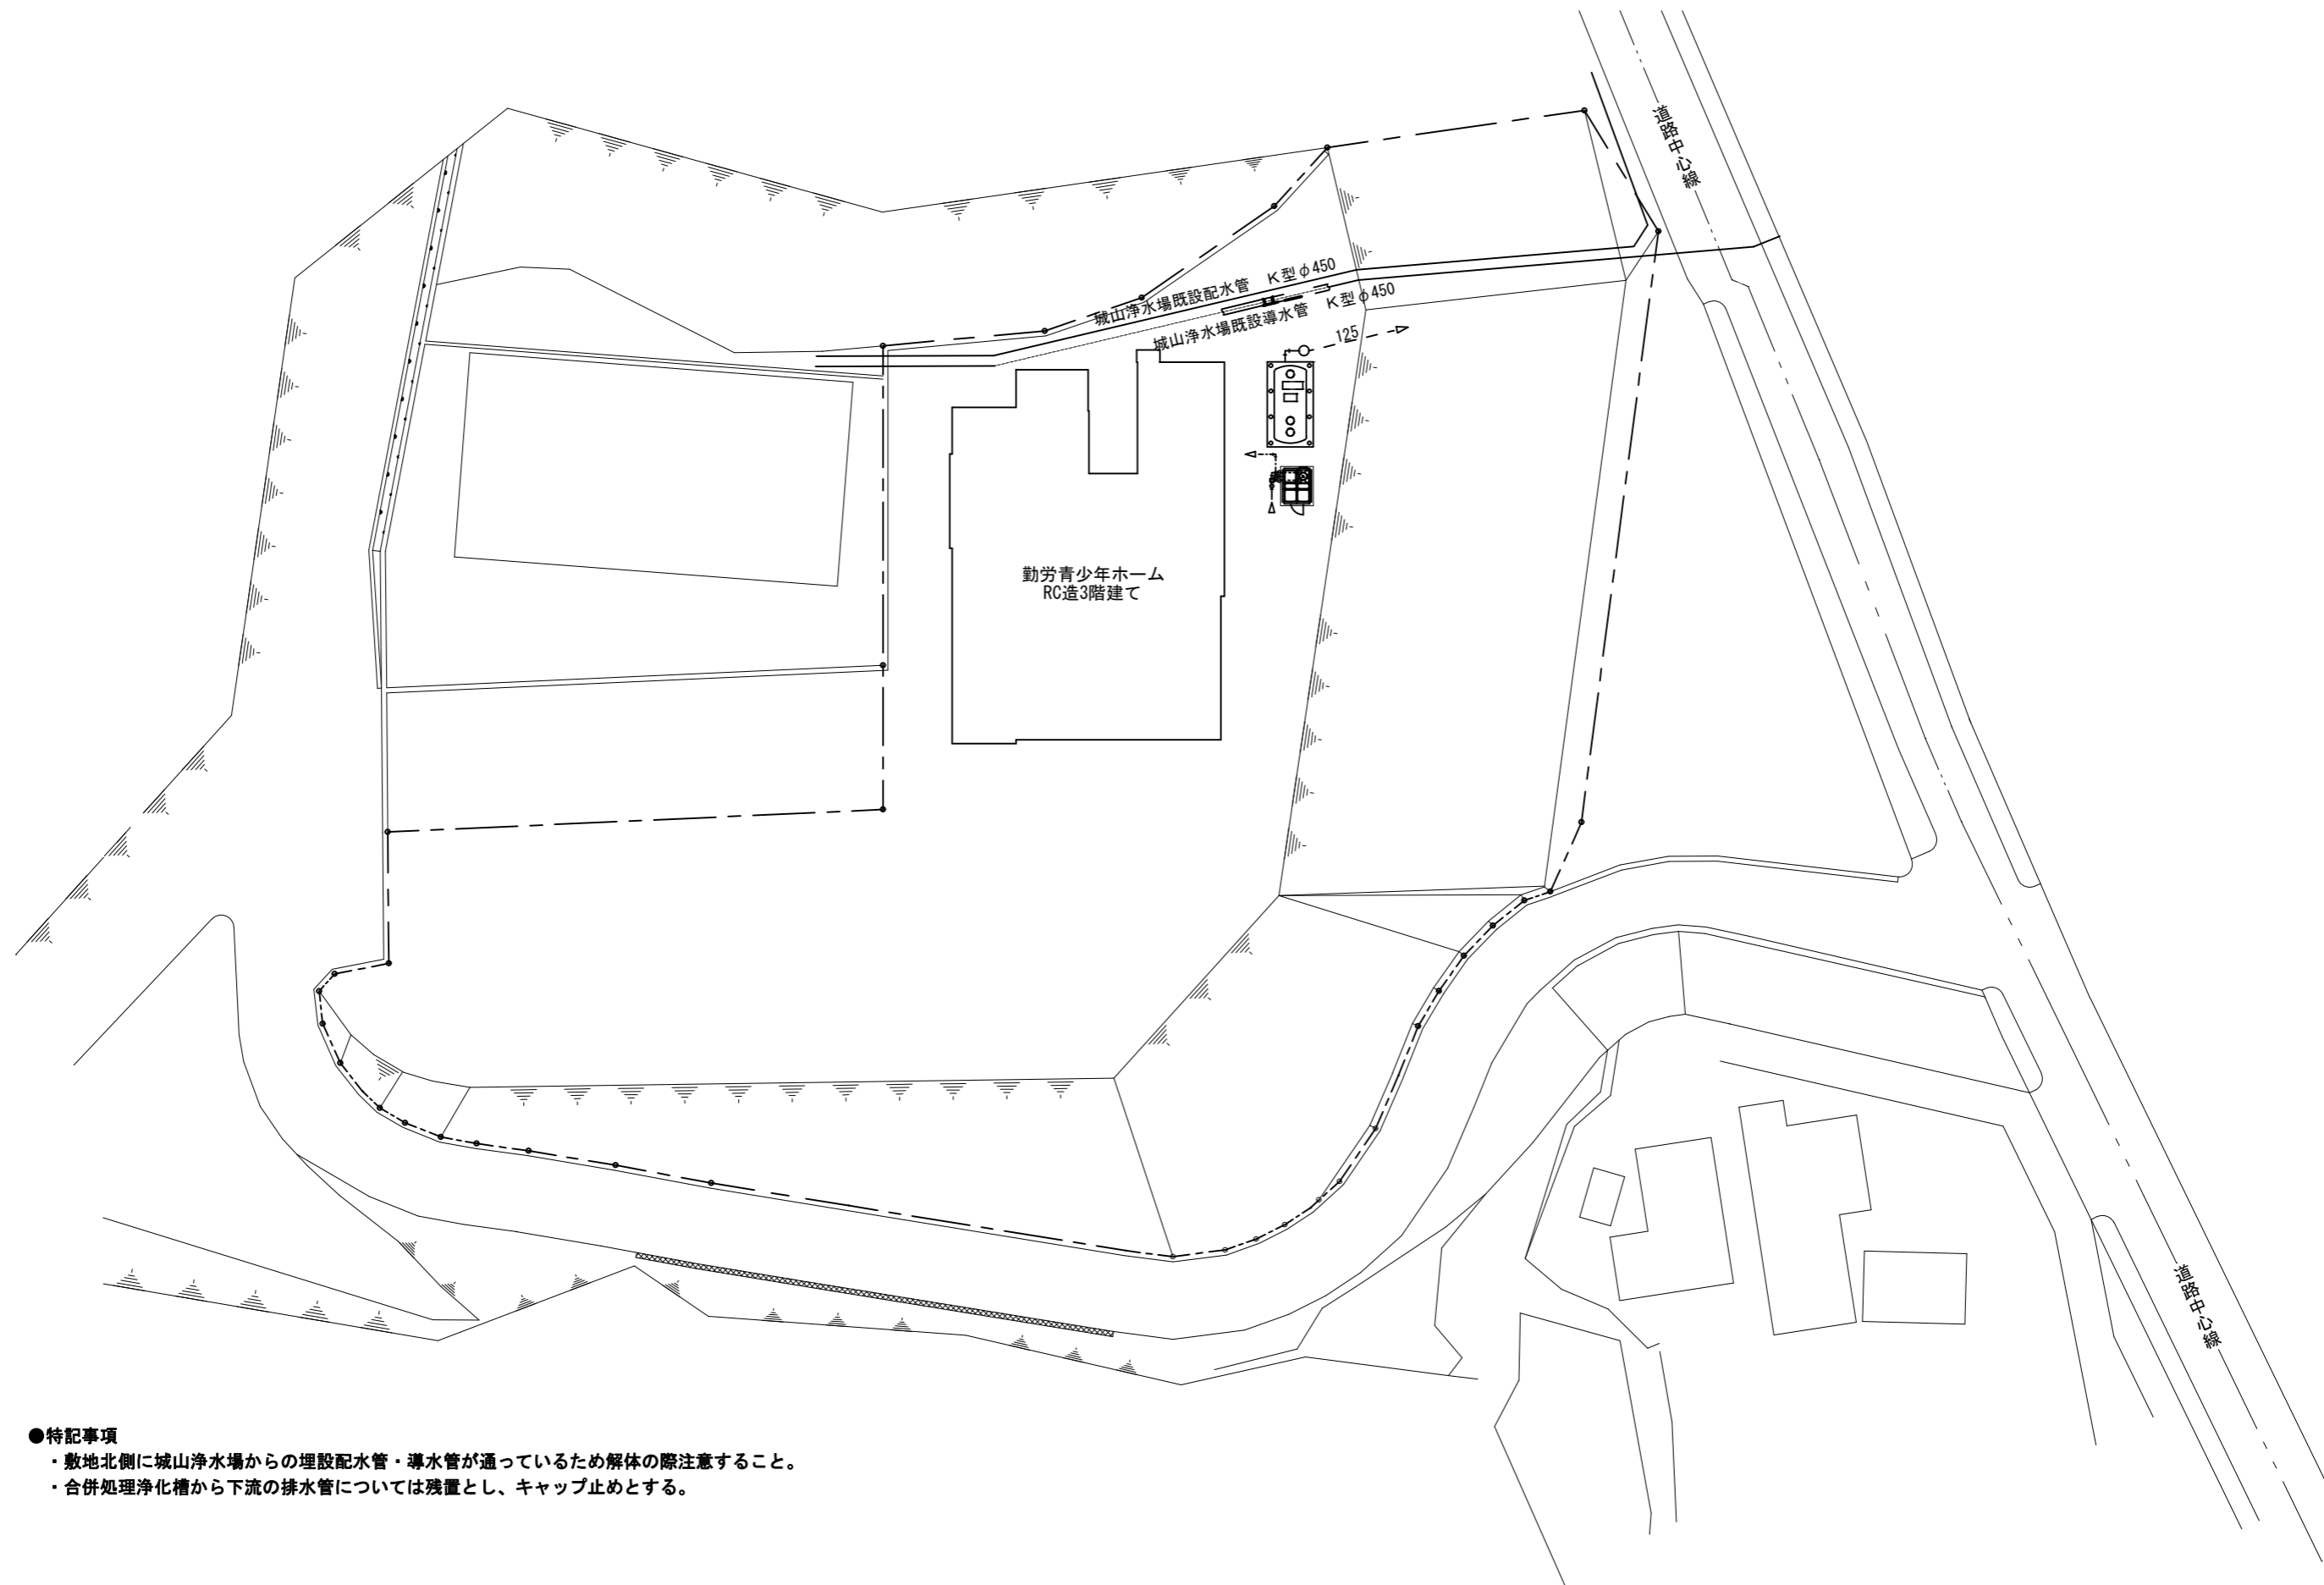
道路中心線

城山浄水場既設配水管　K型φ450

城山浄水場既設導水管　K型φ450

125

勤労青少年ホーム
RC造3階建て

道路中心線

●特記事項
・敷地北側に城山浄水場からの埋設配水管・導水管が通っているため解体の際注意すること。
・合併処理浄化槽から下流の排水管については残置とし、キャップ止めとする。